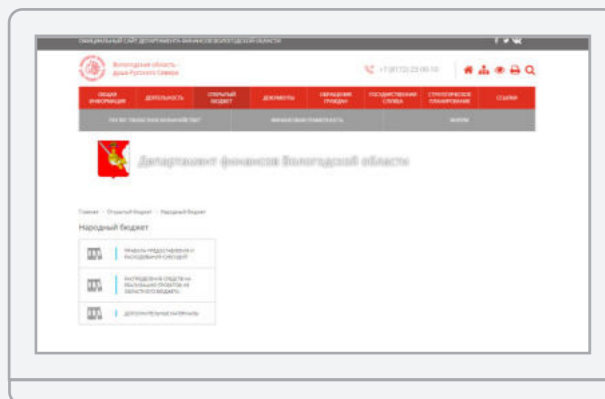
ОФИЦИАЛЬНЫЙ САЙТ ДЕПАРТАМЕНТА ФИНАНСОВ ВОЛОГОДСКОЙ ОБЛАСТИ

Вологодская область – душа Русского Севера

+7 (8172) 23 00 10

ОБЩАЯ ИНФОРМАЦИЯ | ДЕЯТЕЛЬНОСТЬ | ОТКРЫТЫЙ БЮДЖЕТ | ДОКУМЕНТЫ | ОБРАЩЕНИЯ ГРАЖДАН | ГОСУДАРСТВЕННАЯ СЛУЖБА | СТРАТЕГИЧЕСКОЕ ПЛАНИРОВАНИЕ | ССЫЛКИ

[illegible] | ФИНАНСОВАЯ ГРАМОТНОСТЬ | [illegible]

Департамент финансов Вологодской области

Главная › Открытый бюджет › Народный бюджет

Народный бюджет

ПРАВИЛА ПРЕДОСТАВЛЕНИЯ И РАСХОДОВАНИЯ СУБСИДИЙ

РАСПРЕДЕЛЕНИЕ СРЕДСТВ НА РЕАЛИЗАЦИЮ ПРОЕКТОВ ИЗ ОБЛАСТНОГО БЮДЖЕТА

ДОПОЛНИТЕЛЬНЫЕ МАТЕРИАЛЫ